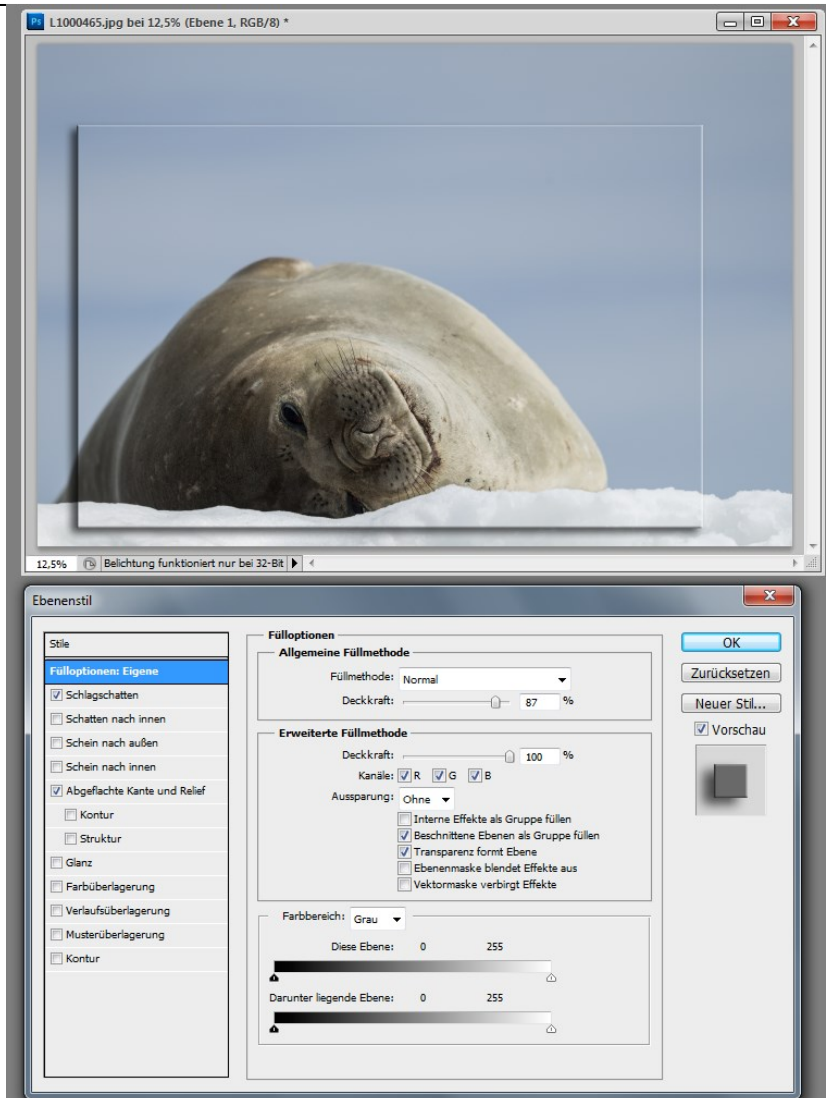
Ps L1000465.jpg bei 12,5% (Ebene 1, RGB/8) *

12,5% Belichtung funktioniert nur bei 32-Bit

Ebenenstil

Stile
Fülloptionen: Eigene
Schlagschatten
Schatten nach innen
Schein nach außen
Schein nach innen
Abgeflachte Kante und Relief
Kontur
Struktur
Glanz
Farbüberlagerung
Verlaufsüberlagerung
Musterüberlagerung
Kontur

Fülloptionen
Allgemeine Füllmethode
Füllmethode: Normal
Deckkraft: 87 %

Erweiterte Füllmethode
Deckkraft: 100 %
Kanäle: R G B
Aussparung: Ohne
Interne Effekte als Gruppe füllen
Beschnittene Ebenen als Gruppe füllen
Transparenz formt Ebene
Ebenenmaske blendet Effekte aus
Vektormaske verbirgt Effekte

Farbbereich: Grau
Diese Ebene: 0 255
Darunter liegende Ebene: 0 255

OK
Zurücksetzen
Neuer Stil...
Vorschau